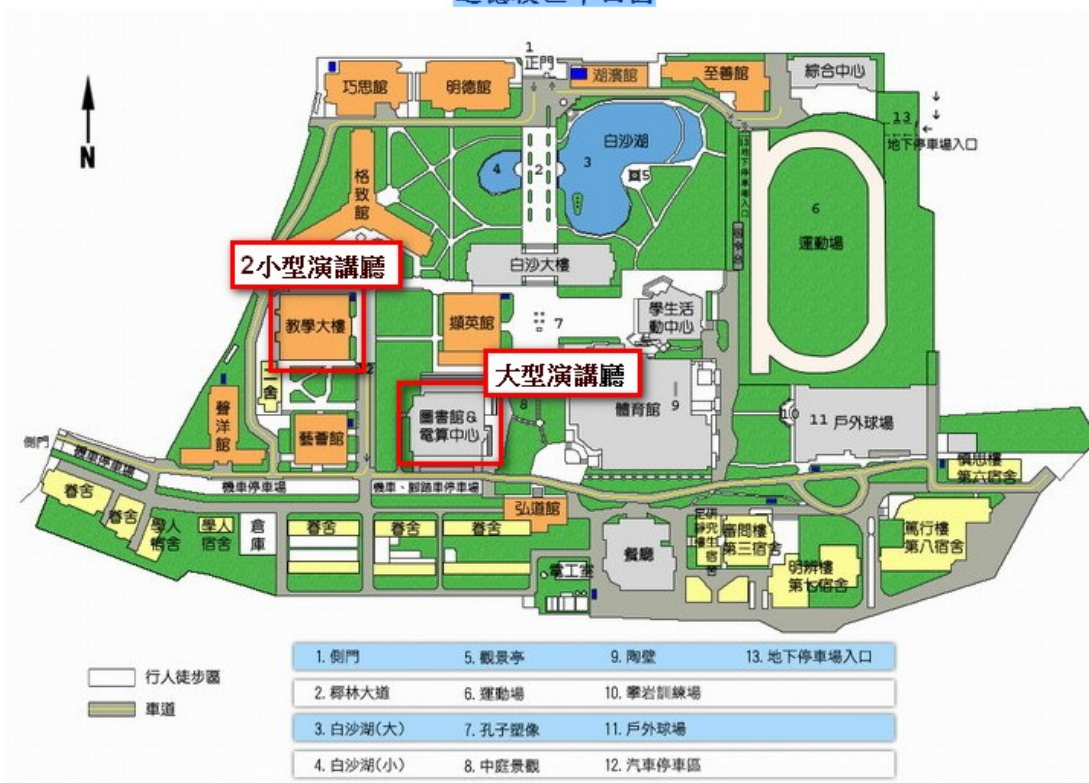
N

1
正門
湖濱館
至善館
綜合中心
巧思館
明德館
13
地下停車場入口
白沙湖
3
4
2
5
格致館
6
運動場
白沙大樓
2小型演講廳
教學大樓
擷英館
7
學生活動中心
大型演講廳
圖書館&電算中心
8
體育館
9
10
11 戶外球場
一舍
聲洋館
藝會館
側門
機車停車場
機車停車場
機車、腳踏車停車場
慎思樓第六宿舍
眷舍
眷舍
學人宿舍
學人宿舍
倉庫
眷舍
眷舍
眷舍
弘道館
餐廳
電工室
審問樓第三宿舍
明辨樓第七宿舍
篤行樓第八宿舍

行人徒步區
車道

| | | | |
|---|---|---|---|
| 1. 側門 | 5. 觀景亭 | 9. 陶壁 | 13. 地下停車場入口 |
| 2. 椰林大道 | 6. 運動場 | 10. 攀岩訓練場 | |
| 3. 白沙湖(大) | 7. 孔子塑像 | 11. 戶外球場 | |
| 4. 白沙湖(小) | 8. 中庭景觀 | 12. 汽車停車區 | |